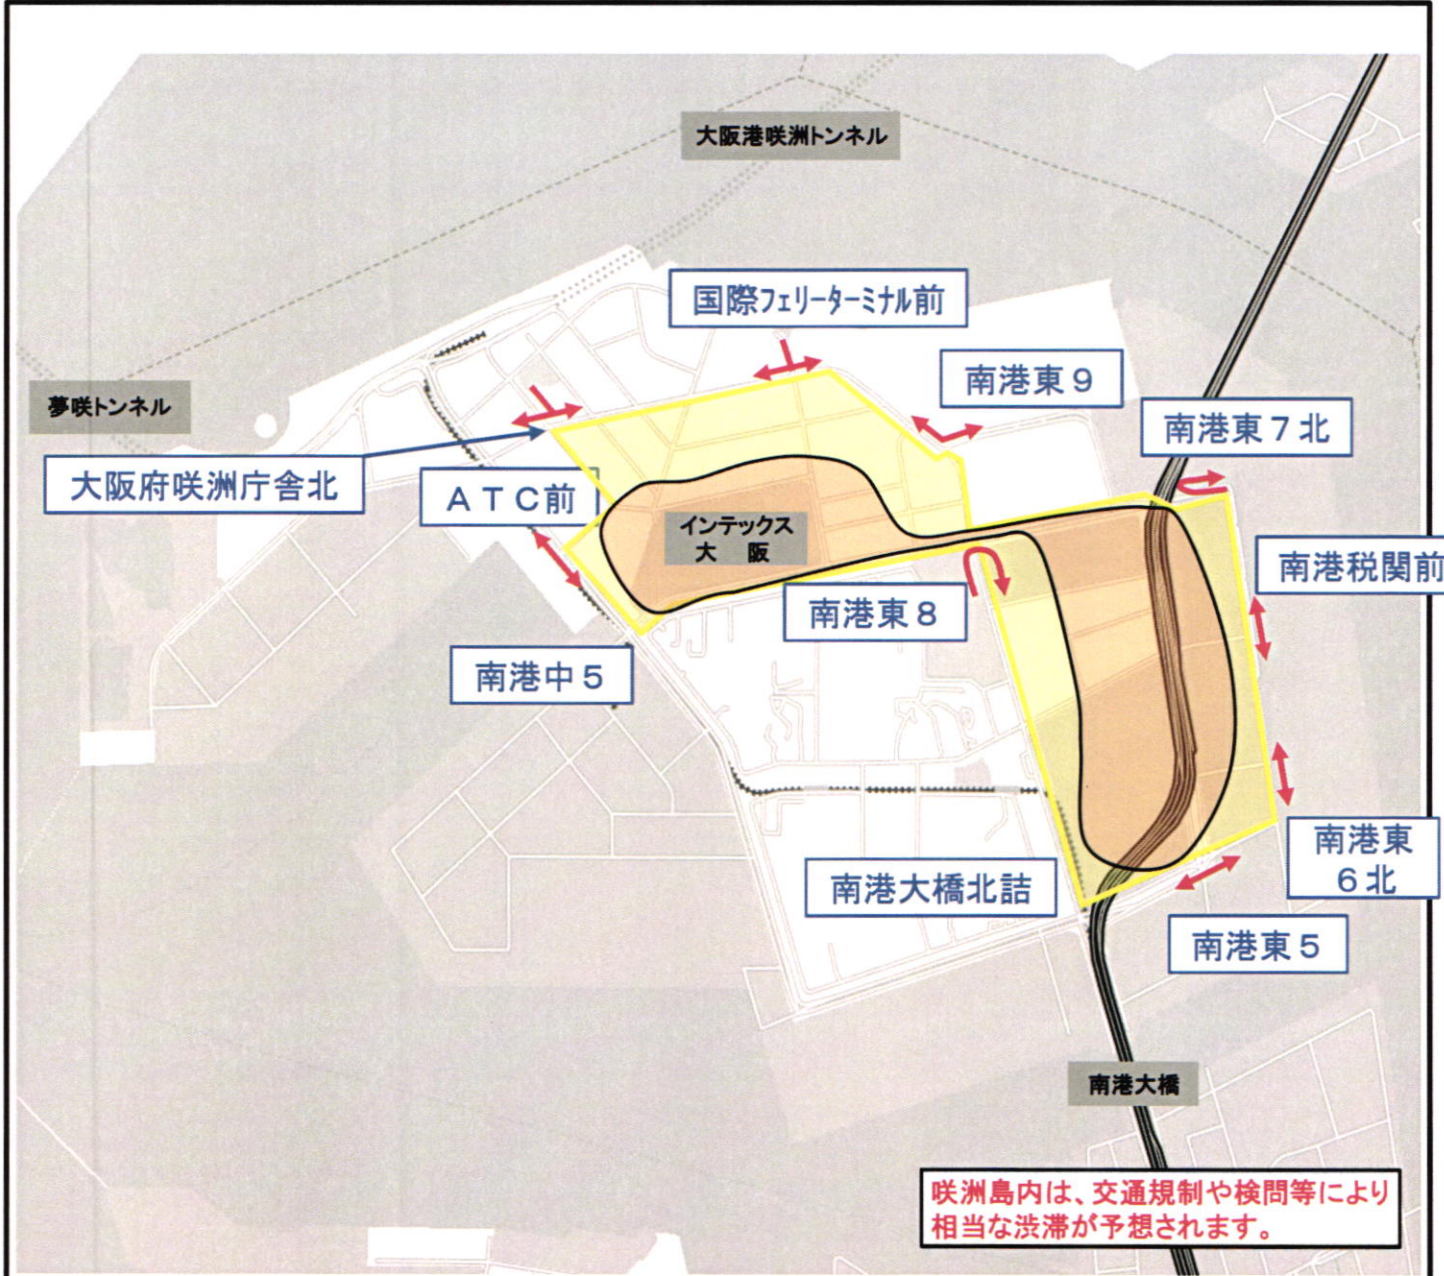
大阪港咲洲トンネル

国際フェリーターミナル前

南港東９

夢咲トンネル

南港東７北

大阪府咲洲庁舎北

ＡＴＣ前

インテックス
大　阪

南港税関前

南港東８

南港中５

南港東
６北

南港大橋北詰

南港東５

南港大橋

咲洲島内は、交通規制や検問等により相当な渋滞が予想されます。